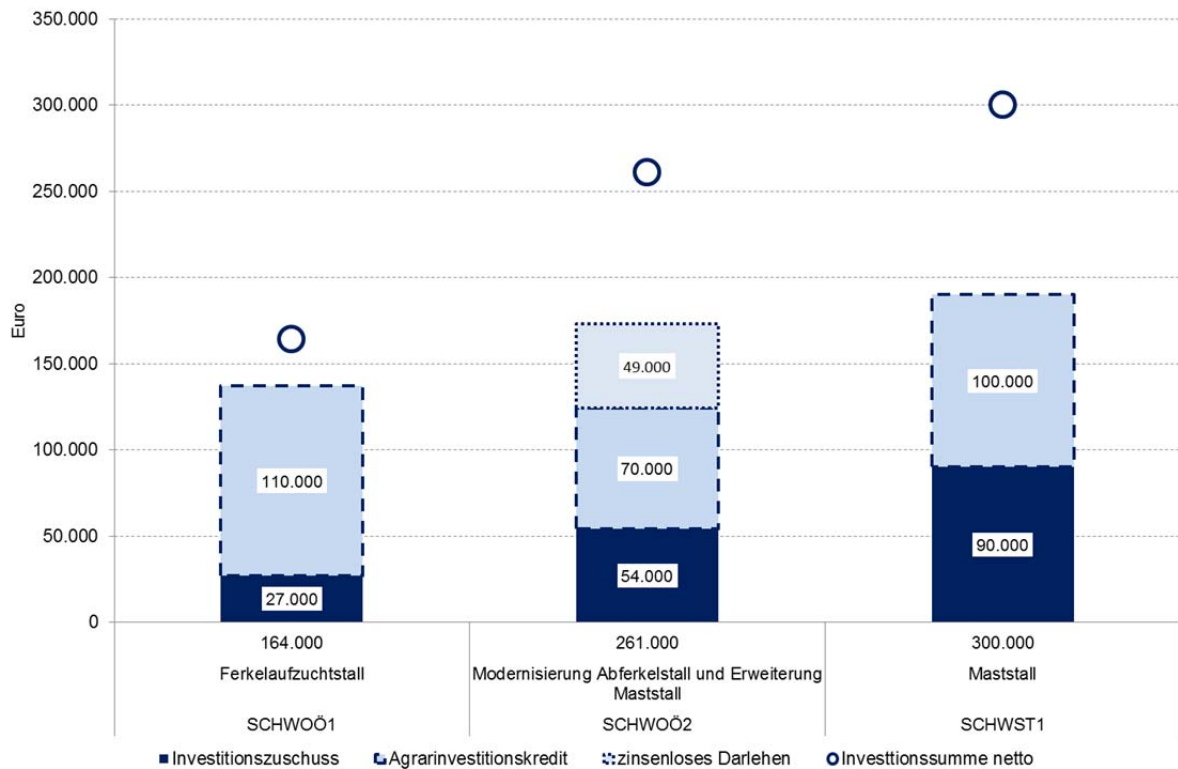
350.000
300.000
250.000
200.000
150.000
100.000
50.000
0

Euro

110.000
27.000

49.000
70.000
54.000

100.000
90.000

164.000
Ferkelaufzuchtstall
SCHWOÖ1

261.000
Modernisierung Abferkelstall und Erweiterung Maststall
SCHWOÖ2

300.000
Maststall
SCHWST1

Investitionszuschuss
Agrarinvestitionskredit
zinsenloses Darlehen
Investtionssumme netto